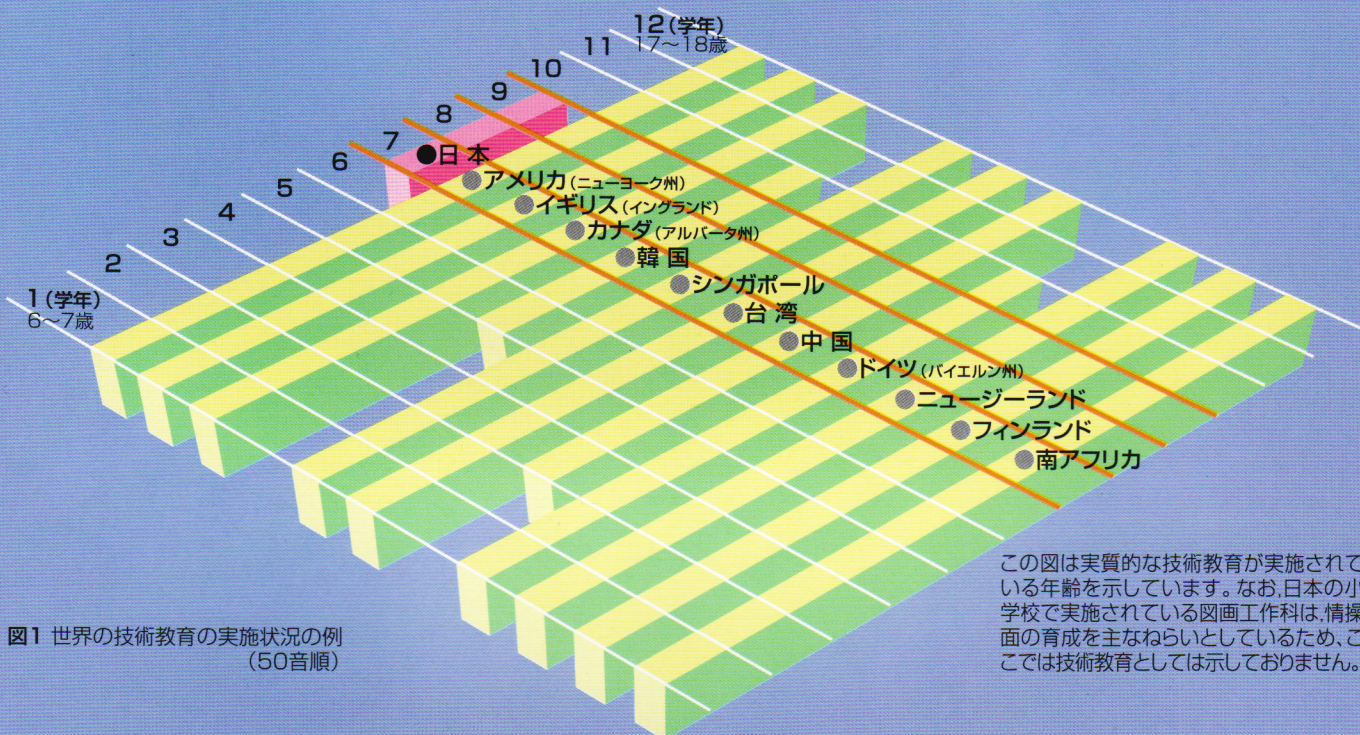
12（学年）
17～18歳
11
10
9
8
7
6
5
4
3
2
1（学年）
6～7歳

●日本
●アメリカ（ニューヨーク州）
●イギリス（イングランド）
●カナダ（アルバータ州）
●韓国
●シンガポール
●台湾
●中国
●ドイツ（バイエルン州）
●ニュージーランド
●フィンランド
●南アフリカ

図1 世界の技術教育の実施状況の例（50音順）

この図は実質的な技術教育が実施されている年齢を示しています。なお，日本の小学校で実施されている図画工作科は，情操面の育成を主なねらいとしているため，ここでは技術教育としては示しておりません。